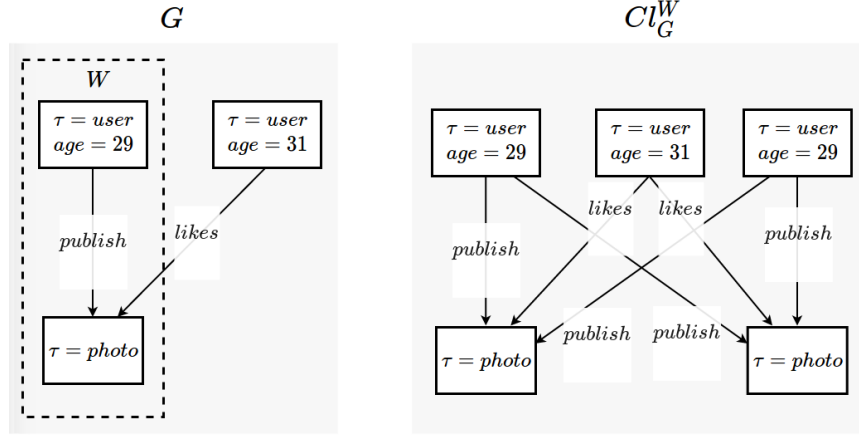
$G$

$W$

$\tau = user$
$age = 29$

$\tau = user$
$age = 31$

$publish$

$likes$

$\tau = photo$

$Cl_G^W$

$\tau = user$
$age = 29$

$\tau = user$
$age = 31$

$\tau = user$
$age = 29$

$likes$

$likes$

$publish$

$publish$

$publish$

$publish$

$\tau = photo$

$\tau = photo$